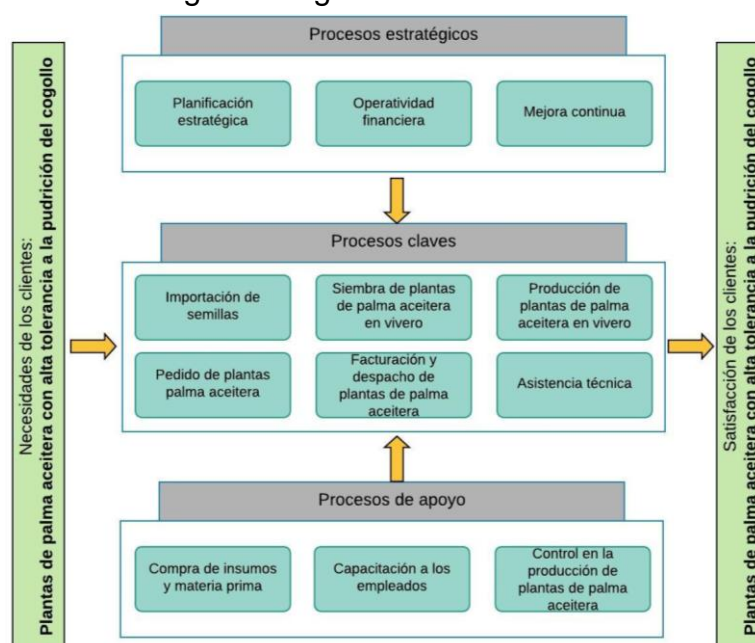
Necesidades de los clientes:
Plantas de palma aceitera con alta tolerancia a la pudrición del cogollo

Procesos estratégicos

Planificación estratégica

Operatividad financiera

Mejora continua

Procesos claves

Importación de semillas

Siembra de plantas de palma aceitera en vivero

Producción de plantas de palma aceitera en vivero

Pedido de plantas palma aceitera

Facturación y despacho de plantas de palma aceitera

Asistencia técnica

Procesos de apoyo

Compra de insumos y materia prima

Capacitación a los empleados

Control en la producción de plantas de palma aceitera

Satisfacción de los clientes:
Plantas de palma aceitera con alta tolerancia a la pudrición del cogollo